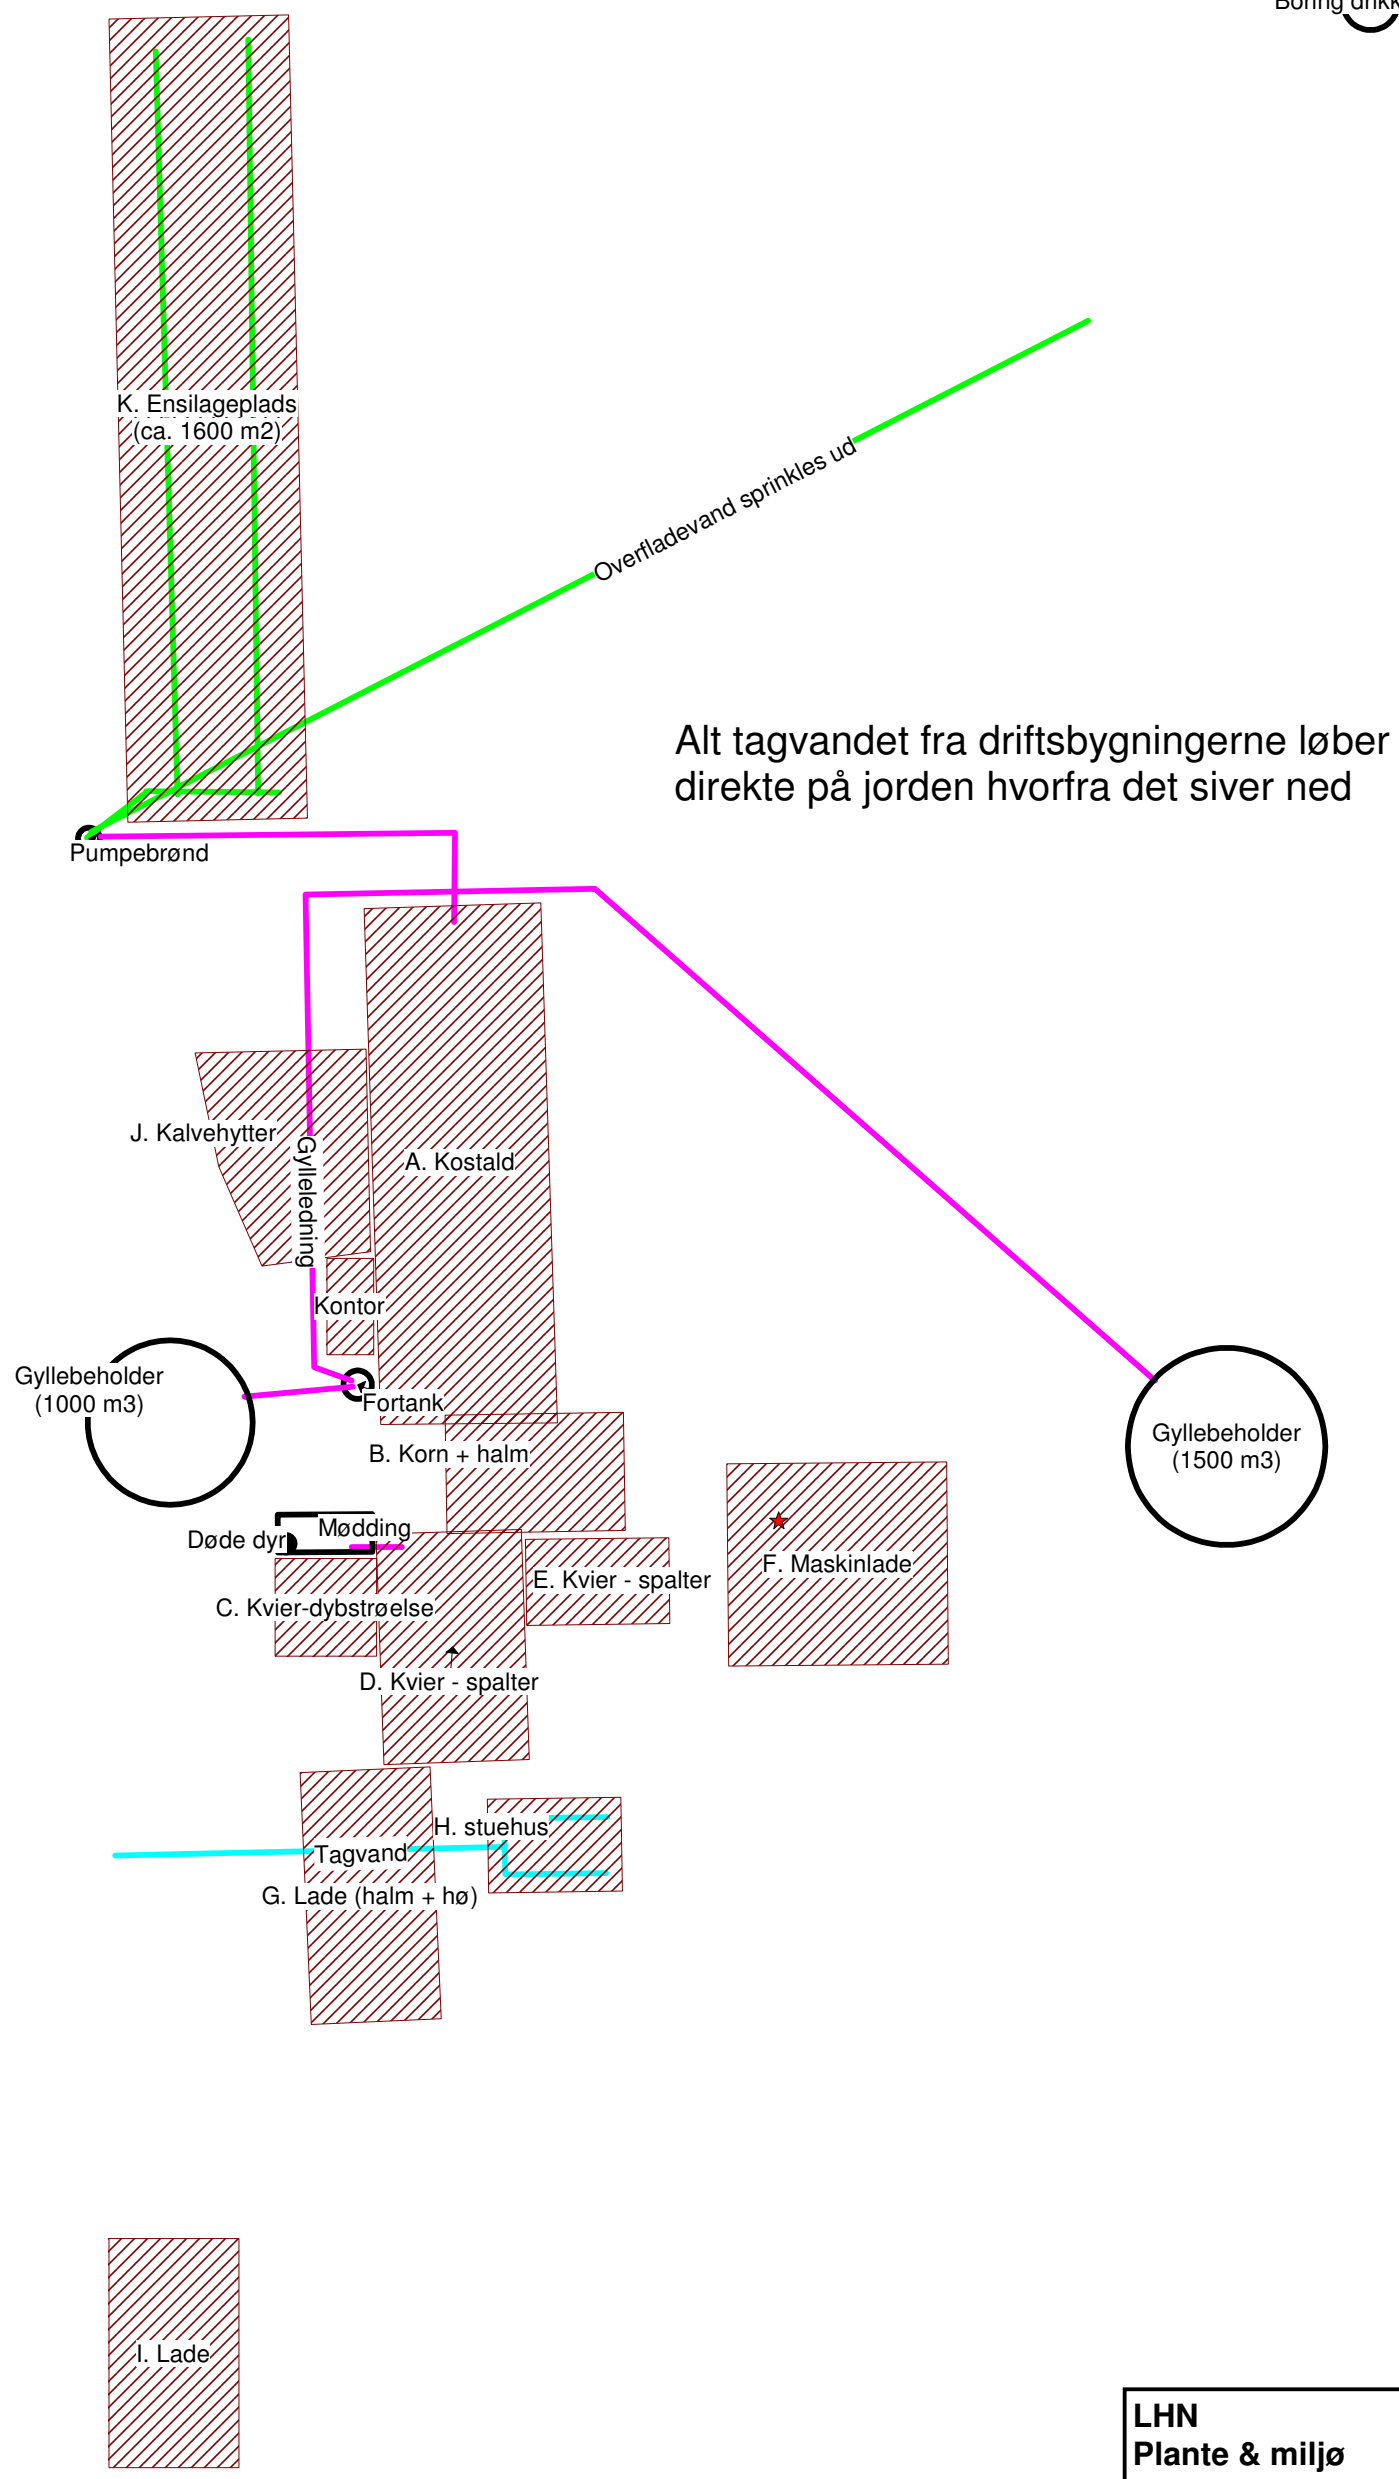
Boring drikk

K. Ensilageplads (ca. 1600 m2)

Overfladevand sprinkles ud

Alt tagvandet fra driftsbygningerne løber direkte på jorden hvorfra det siver ned

Pumpebrønd

J. Kalvehytter

Gylleledning

A. Kostald

Kontor

Gyllebeholder (1000 m3)

Fortank

Gyllebeholder (1500 m3)

B. Korn + halm

Døde dyr

Mødding

E. Kvier - spalter

F. Maskinlade

C. Kvier-dybstrøelse

D. Kvier - spalter

H. stuehus

Tagvand

G. Lade (halm + hø)

I. Lade

LHN
Plante & miljø